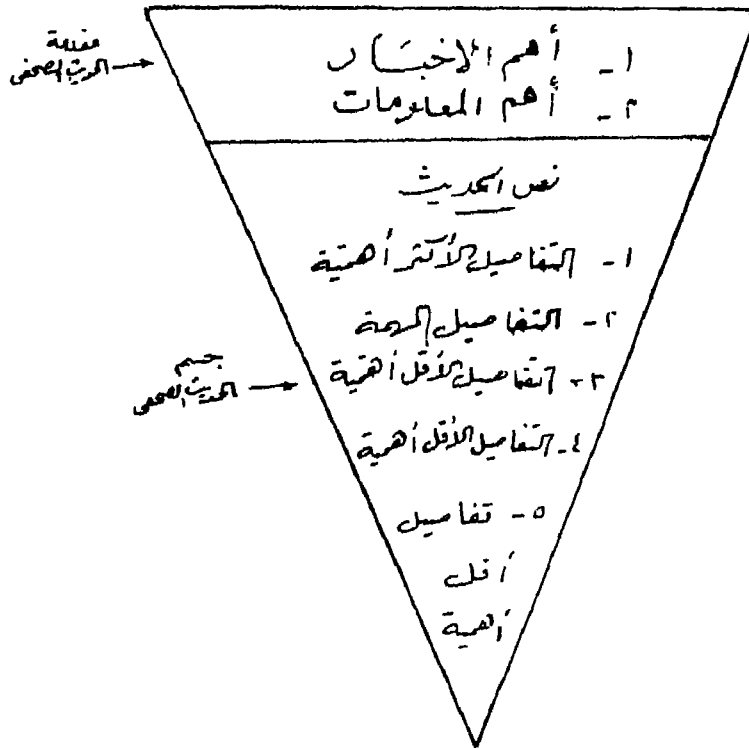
مقدمة الحديث الصحفي

١ - أهم الأخبار
٢ - أهم المعلومات

نص الحديث

١ - التفاصيل الأكثر أهمية
٢ - التفاصيل المهمة
٣ - التفاصيل الأقل أهمية
٤ - التفاصيل الأقل أهمية
٥ - تفاصيل أقل أهمية

جسم الحديث الصحفي